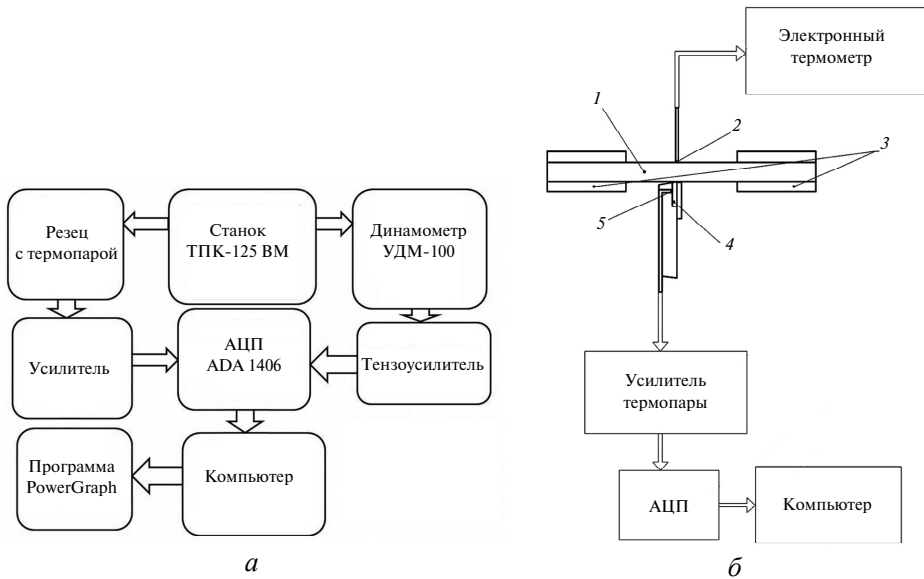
Резец с термопарой

Станок ТПК-125 ВМ

Динамометр УДМ-100

Усилитель

АЦП ADA 1406

Тензоусилитель

Программа PowerGraph

Компьютер

*а*

Электронный термометр

1

2

3

5

4

Усилитель термопары

АЦП

Компьютер

*б*